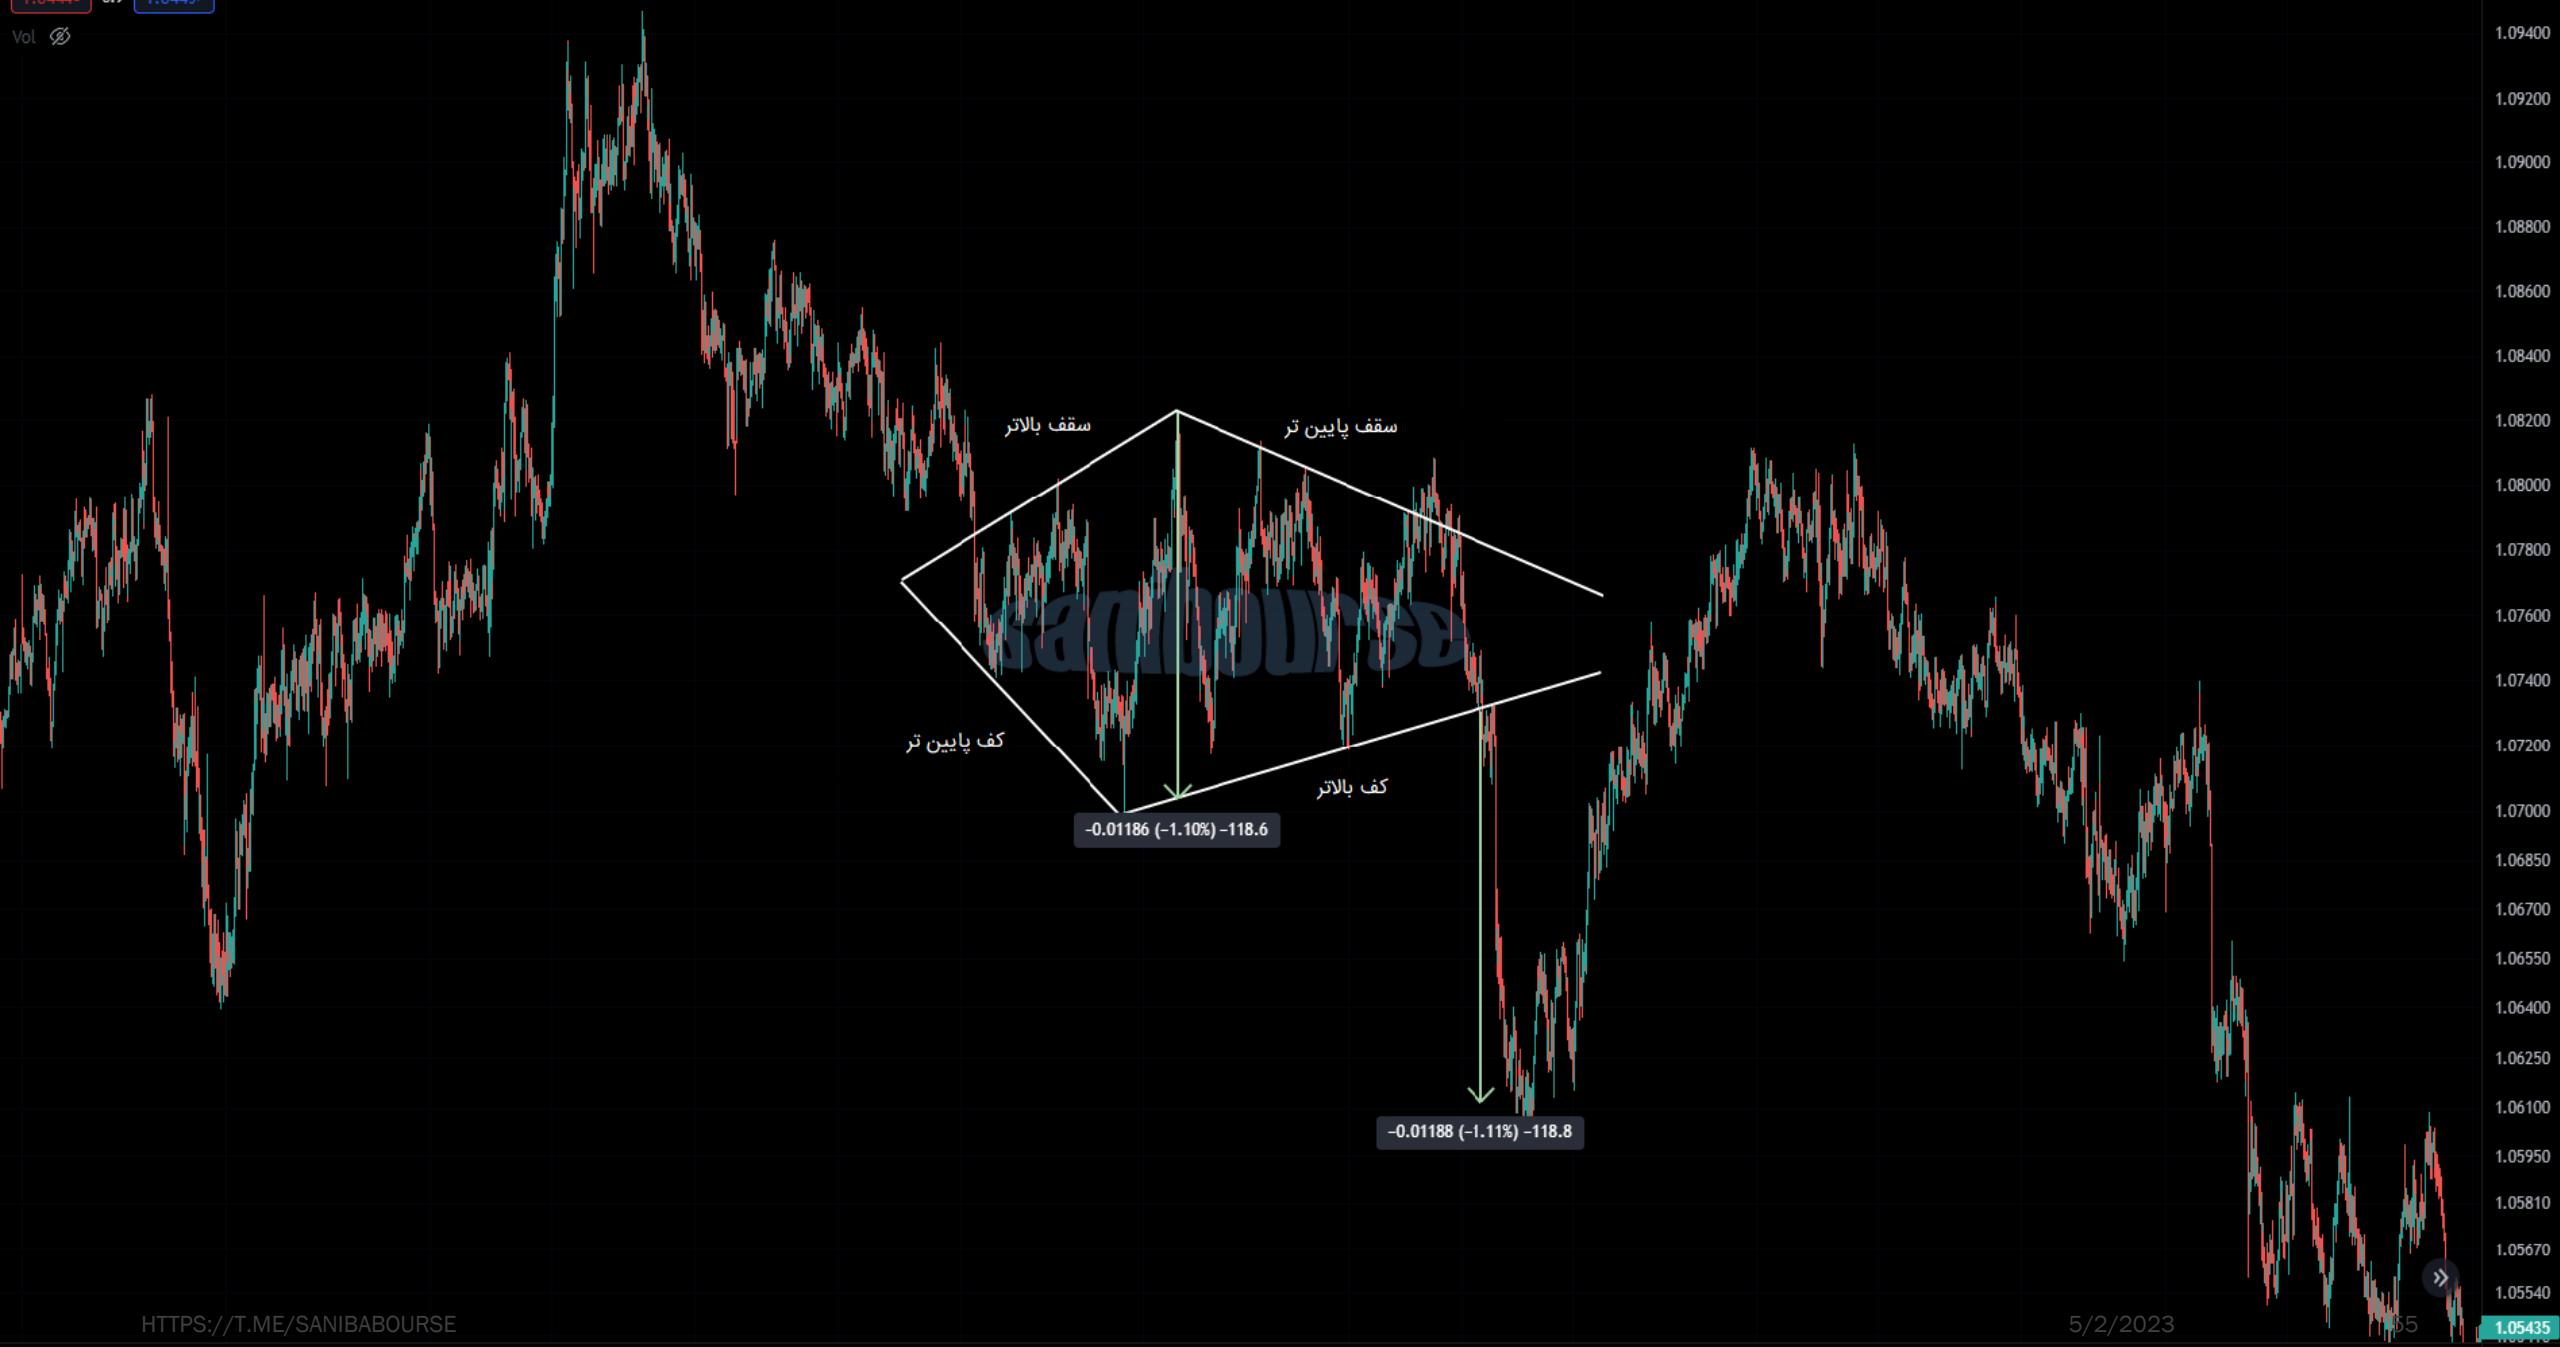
Vol

سقف بالاتر

سقف پایین تر

کف پایین تر

کف بالاتر

-0.01186 (-1.10%) -118.6

-0.01188 (-1.11%) -118.8

sanibourse

1.09400
1.09200
1.09000
1.08800
1.08600
1.08400
1.08200
1.08000
1.07800
1.07600
1.07400
1.07200
1.07000
1.06850
1.06700
1.06550
1.06400
1.06250
1.06100
1.05950
1.05810
1.05670
1.05540
1.05435

HTTPS://T.ME/SANIBABOURSE

5/2/2023